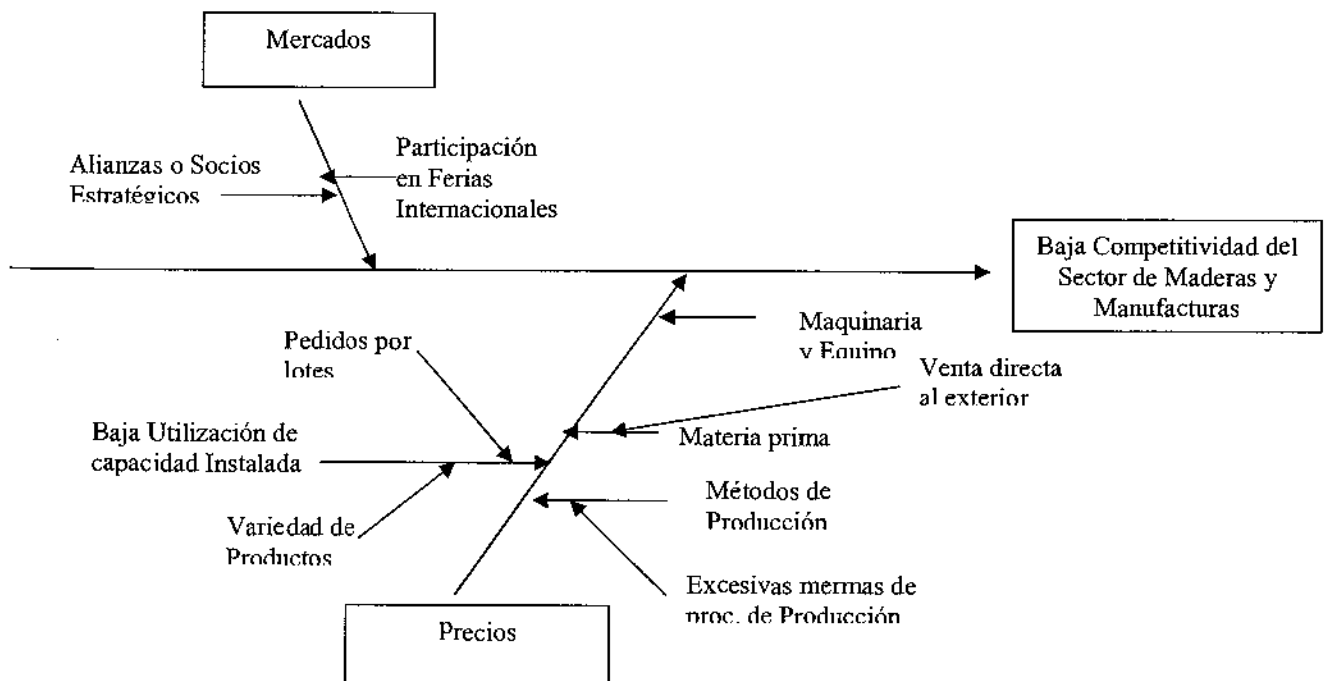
Mercados

Alianzas o Socios Estratégicos

Participación en Ferias Internacionales

Baja Competitividad del Sector de Maderas y Manufacturas

Maquinaria y Equipo

Pedidos por lotes

Venta directa al exterior

Baja Utilización de capacidad Instalada

Materia prima

Métodos de Producción

Variedad de Productos

Excesivas mermas de proc. de Producción

Precios